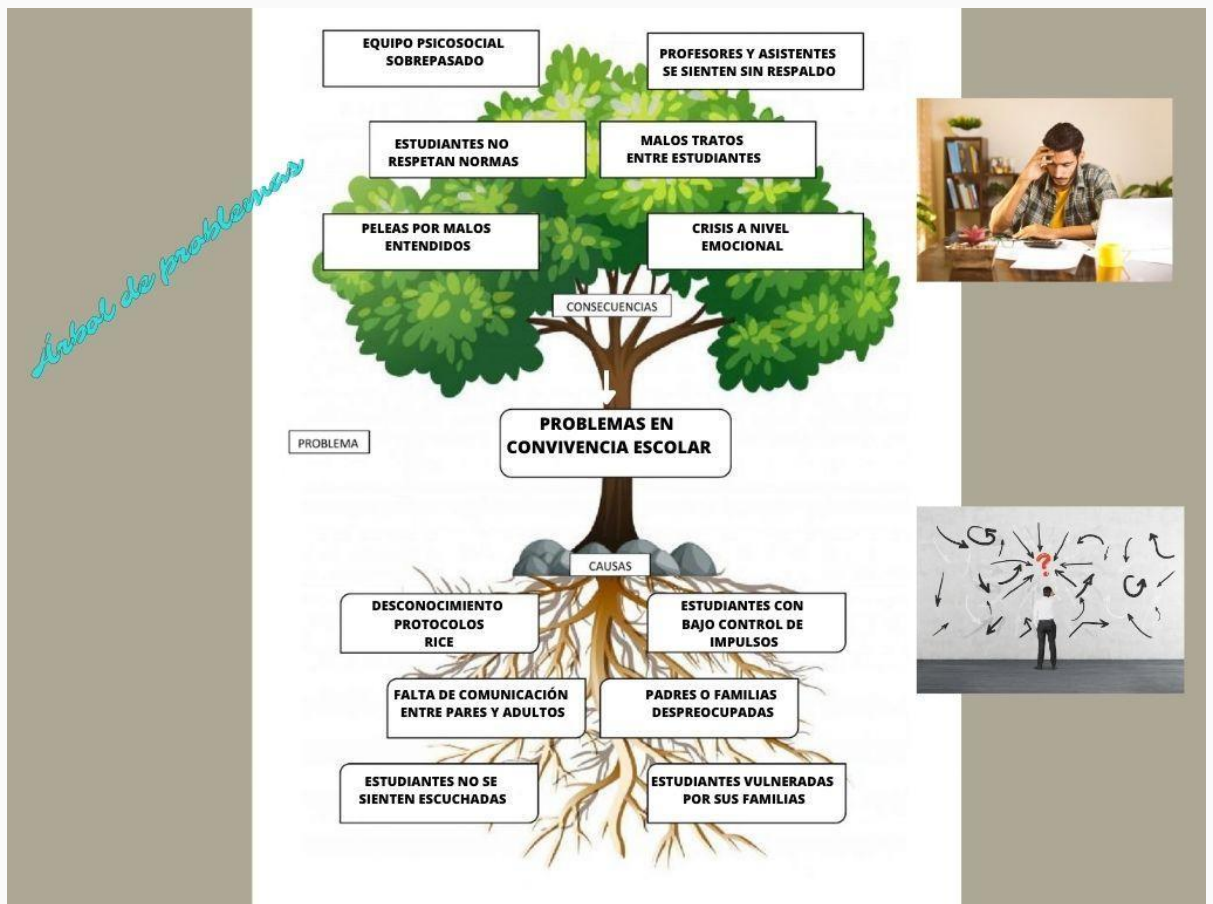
Árbol de problemas

EQUIPO PSICOSOCIAL SOBREPASADO

PROFESORES Y ASISTENTES SE SIENTEN SIN RESPALDO

ESTUDIANTES NO RESPETAN NORMAS

MALOS TRATOS ENTRE ESTUDIANTES

PELEAS POR MALOS ENTENDIDOS

CRISIS A NIVEL EMOCIONAL

CONSECUENCIAS

PROBLEMA

PROBLEMAS EN CONVIVENCIA ESCOLAR

CAUSAS

DESCONOCIMIENTO PROTOCOLOS RICE

ESTUDIANTES CON BAJO CONTROL DE IMPULSOS

FALTA DE COMUNICACIÓN ENTRE PARES Y ADULTOS

PADRES O FAMILIAS DESPREOCUPADAS

ESTUDIANTES NO SE SIENTEN ESCUCHADAS

ESTUDIANTES VULNERADAS POR SUS FAMILIAS